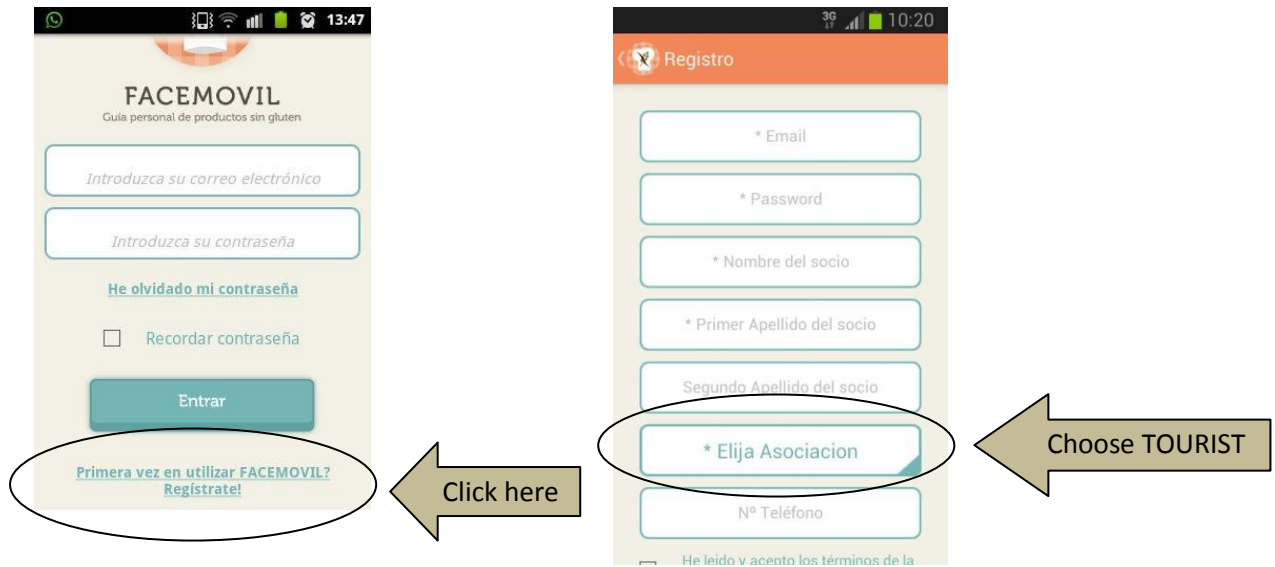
13:47

FACEMOVIL
Guía personal de productos sin gluten

Introduzca su correo electrónico

Introduzca su contraseña

He olvidado mi contraseña

Recordar contraseña

Entrar

Primera vez en utilizar FACEMOVIL? Regístrate!

Click here

3G 10:20

Registro

* Email

* Password

* Nombre del socio

* Primer Apellido del socio

Segundo Apellido del socio

* Elija Asociacion

Nº Teléfono

He leido y acepto los términos de la

Choose TOURIST